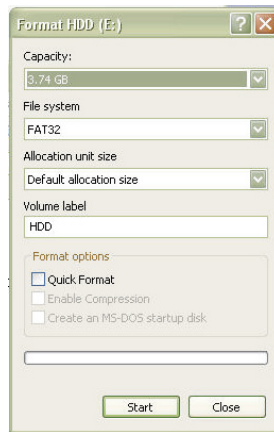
Format HDD (E:)

?

X

Capacity:

3.74 GB

File system

FAT32

Allocation unit size

Default allocation size

Volume label

HDD

Format options

Quick Format

Enable Compression

Create an MS-DOS startup disk

Start

Close